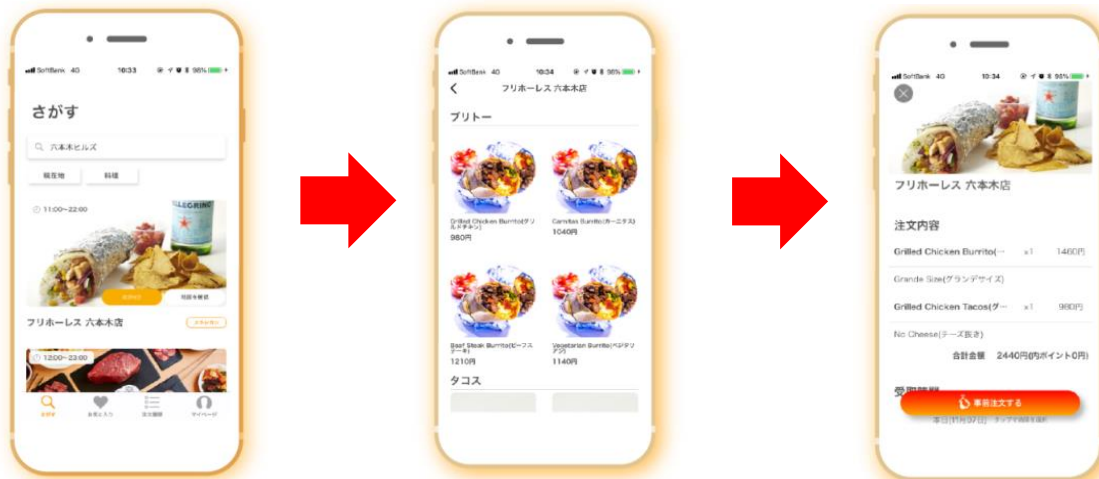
SoftBank 4G 10:33 98%

さがす

六本木ヒルズ

現在地 料理

11:00~22:00

PELLEGRINO

注文する 地図を確認

ブリホーレス 六本木店

12:00~23:00

さがす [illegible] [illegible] マイページ

SoftBank 4G 10:34 98%

ブリホーレス 六本木店

ブリトー

Grilled Chicken Burrito(グリルドチキン)
980円

Carnitas Burrito(カーニタス)
1040円

Beef Steak Burrito(ビーフステーキ)
1210円

Vegetarian Burrito(ベジタリアン)
1140円

タコス

SoftBank 4G 10:34 98%

ブリホーレス 六本木店

注文内容

Grilled Chicken Burrito(ー x1 1460円

Grande Size(グランデサイズ)

Grilled Chicken Tacos(グー x1 980円

No Cheese(チーズ抜き)

合計金額 2440円(ポイント0円)

受取時間

事前注文する

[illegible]